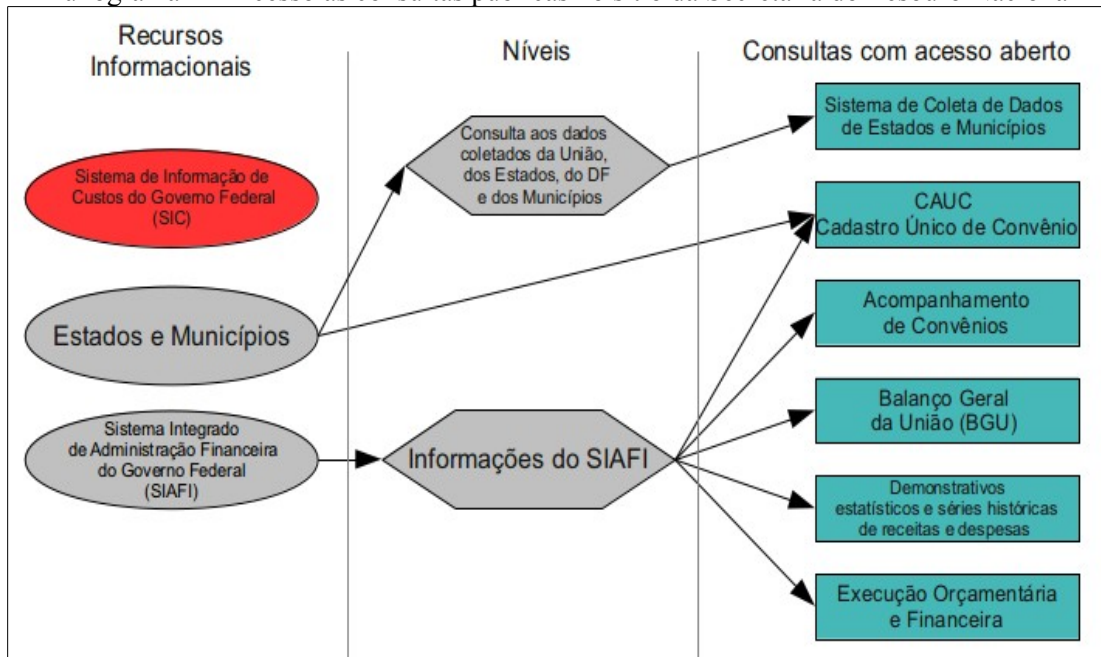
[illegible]

Recursos Informacionais

Níveis

Consultas com acesso aberto

Sistema de Informação de Custos do Governo Federal (SIC)

Estados e Municípios

Sistema Integrado de Administração Financeira do Governo Federal (SIAFI)

Consulta aos dados coletados da União, dos Estados, do DF e dos Municípios

Informações do SIAFI

Sistema de Coleta de Dados de Estados e Municípios

CAUC
Cadastro Único de Convênio

Acompanhamento de Convênios

Balanço Geral da União (BGU)

Demonstrativos estatísticos e séries históricas de receitas e despesas

Execução Orçamentária e Financeira